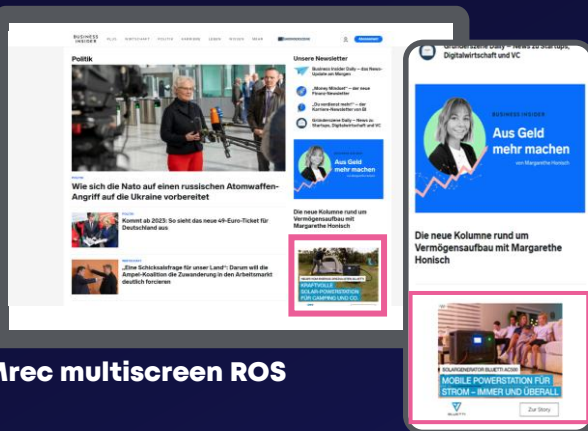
BUSINESS INSIDER

Politik

Wie sich die Nato auf einen russischen Atomwaffen-Angriff auf die Ukraine vorbereitet

Kommt ab 2023: So sieht das neue 49-Euro-Ticket für Deutschland aus

„Eine Schicksalsfrage für unser Land": Darum will die Ampel-Koalition die Zuwanderung in den Arbeitsmarkt deutlich forcieren

Unsere Newsletter

Business Insider Daily – das News-Update am Morgen

„Money Mindset" – der neue Finanz-Newsletter

„Zu verdienst recht?" – der Karriere-Newsletter von BI

Gründerszene Daily – News zu Startups, Digitalwirtschaft und VC

Aus Geld mehr machen

Die neue Kolumne rund um Vermögensaufbau mit Margarethe Honisch

KRAFTVOLLE SOLAR-POWERSTATION FÜR CAMPING UND CO.

Gründerszene Daily – News zu Startups, Digitalwirtschaft und VC

BUSINESS INSIDER

Aus Geld mehr machen

von Margarethe Honisch

Die neue Kolumne rund um Vermögensaufbau mit Margarethe Honisch

SOLARGENERATOR BLUETTI AC180

MOBILE POWERSTATION FÜR STROM – IMMER UND ÜBERALL

BLUETTI

Zur Story

Mrec multiscreen ROS